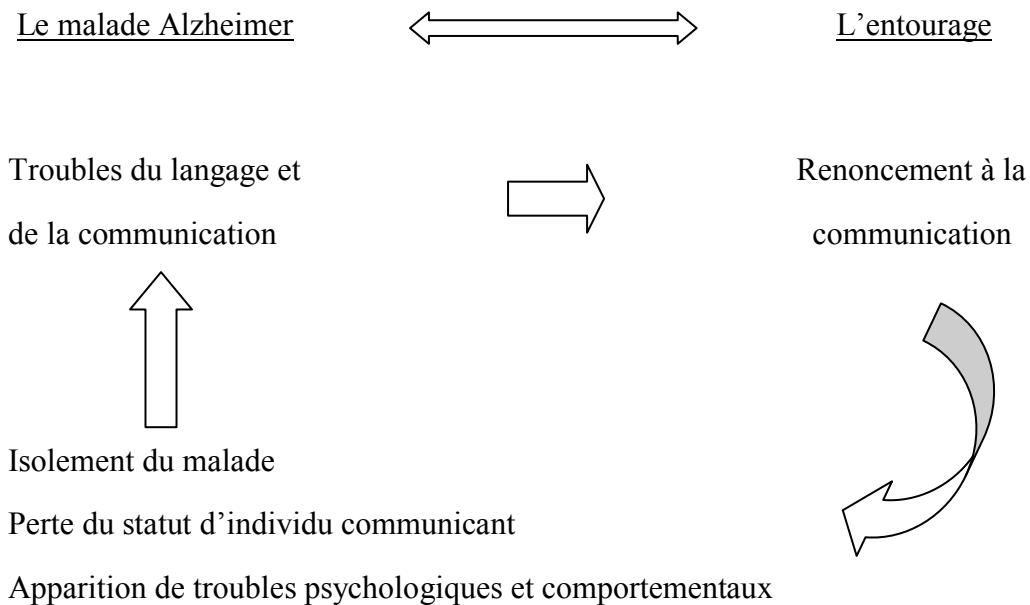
Le malade Alzheimer

L’entourage

Troubles du langage et de la communication

Renoncement à la communication

Isolement du malade

Perte du statut d’individu communicant

Apparition de troubles psychologiques et comportementaux